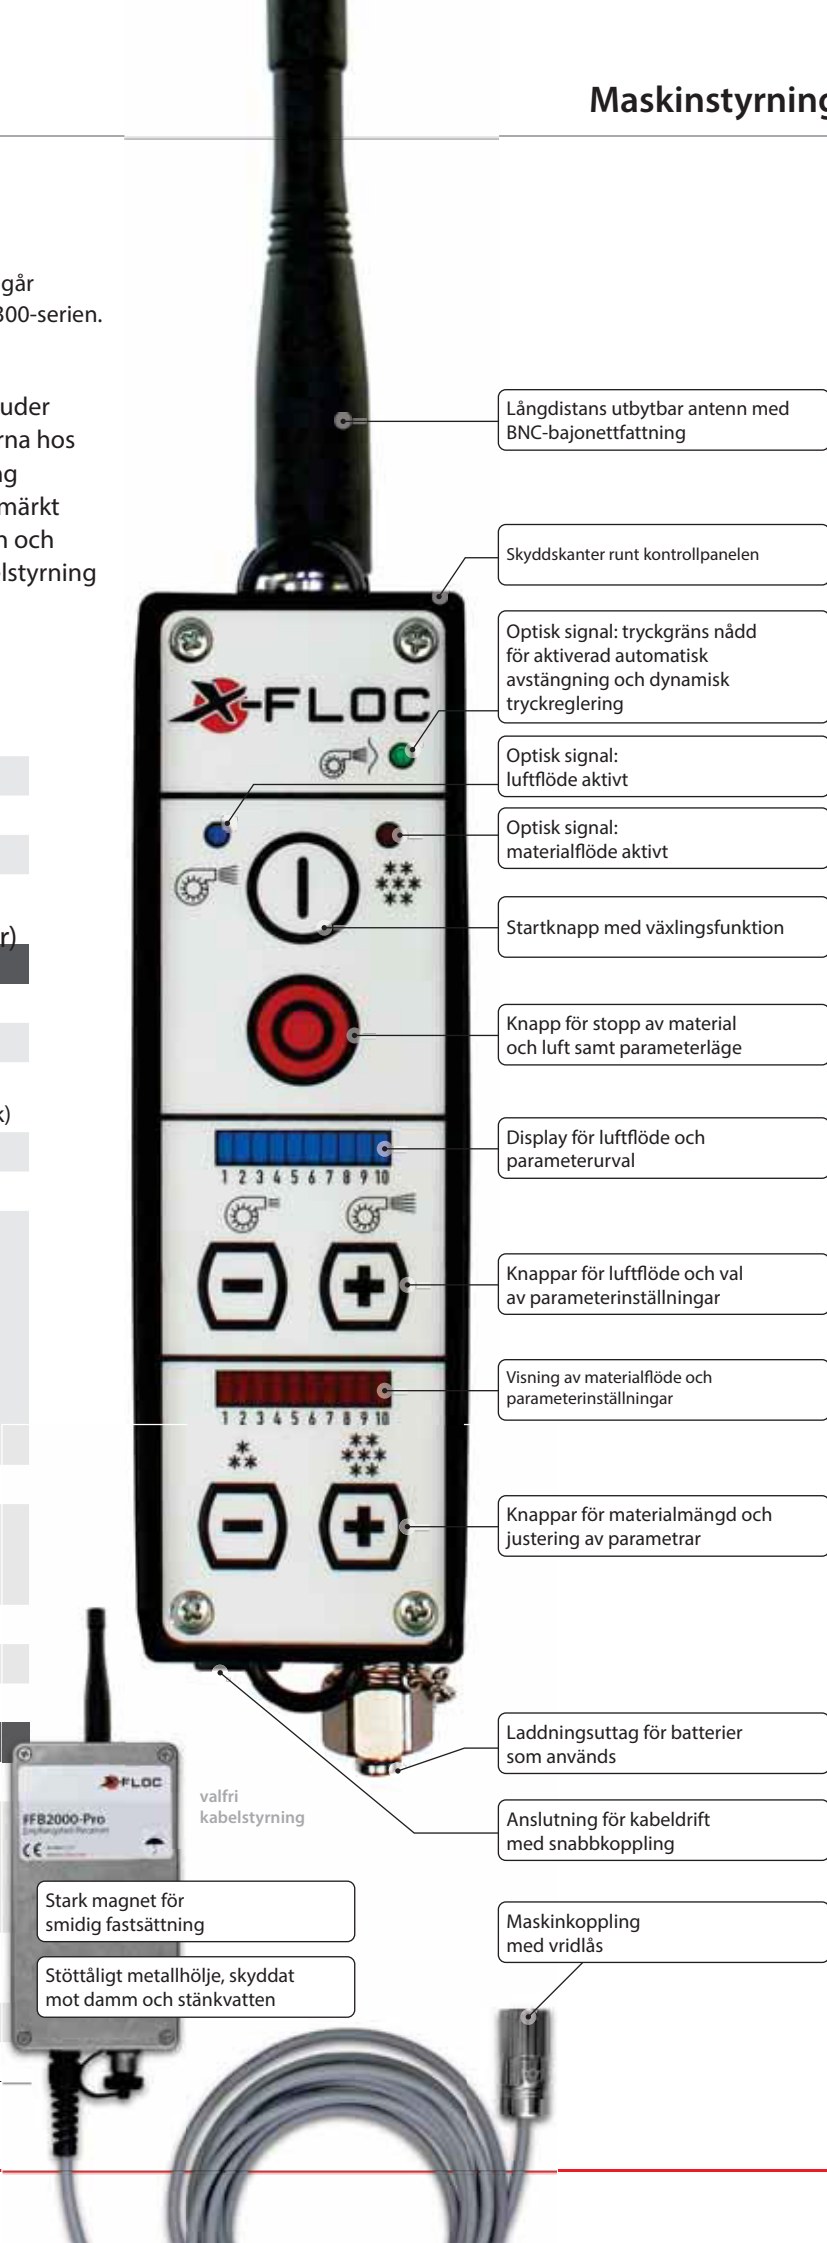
Maskinstyrning

går
300-serien.

uder
rna hos
g
märkt
n och
lstyrning

r)

k)

Långdistans utbytbar antenn med BNC-bajonettfattning

Skyddskanter runt kontrollpanelen

Optisk signal: tryckgräns nådd för aktiverad automatisk avstängning och dynamisk tryckreglering

X-FLOC

Optisk signal: luftflöde aktivt

Optisk signal: materialflöde aktivt

Startknapp med växlingsfunktion

Knapp för stopp av material och luft samt parameterläge

1 2 3 4 5 6 7 8 9 10

Display för luftflöde och parameterurval

Knappar för luftflöde och val av parameterinställningar

Visning av materialflöde och parameterinställningar

1 2 3 4 5 6 7 8 9 10

Knappar för materialmängd och justering av parametrar

Laddningsuttag för batterier som används

X-FLOC

#FB2000-Pro

CE

valfri kabelstyrning

Anslutning för kabeldrift med snabbkoppling

Stark magnet för smidig fastsättning

Stöttåligt metallhölje, skyddat mot damm och stänkvatten

Maskinkoppling med vridlås